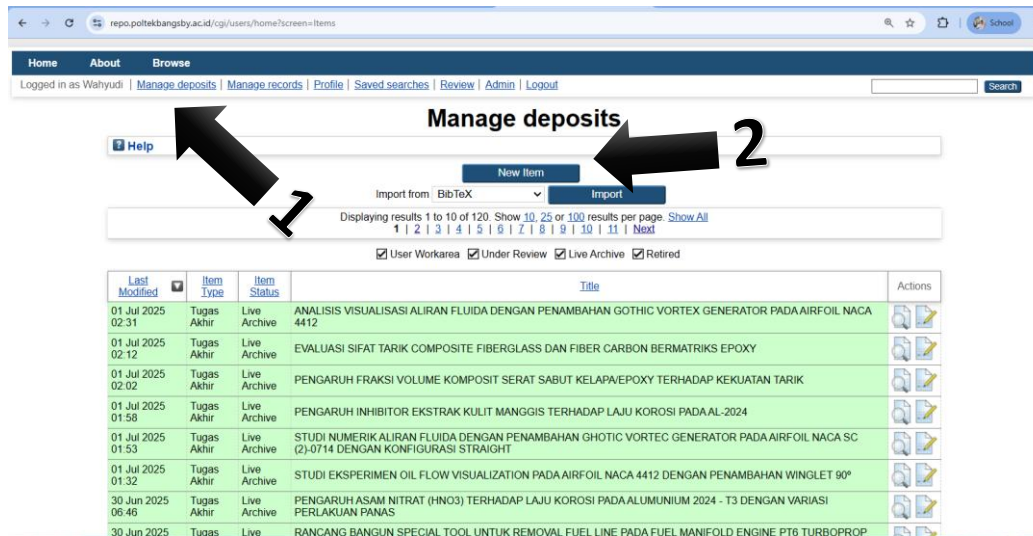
repo.poltekbangsby.ac.id/cgi/users/home?screen=Items

School

Home About Browse

Logged in as Wahyudi | Manage deposits | Manage records | Profile | Saved searches | Review | Admin | Logout

Search

Manage deposits

Help

2

1

New Item

Import from BibTeX Import

Displaying results 1 to 10 of 120. Show 10, 25 or 100 results per page. Show All
1 | 2 | 3 | 4 | 5 | 6 | 7 | 8 | 9 | 10 | 11 | Next

User Workarea Under Review Live Archive Retired

| Last Modified | Item Type | Item Status | Title | Actions |
|---|---|---|---|---|
| 01 Jul 2025 02:31 | Tugas Akhir | Live Archive | ANALISIS VISUALISASI ALIRAN FLUIDA DENGAN PENAMBAHAN GOTHIC VORTEX GENERATOR PADA AIRFOIL NACA 4412 | |
| 01 Jul 2025 02:12 | Tugas Akhir | Live Archive | EVALUASI SIFAT TARIK COMPOSITE FIBERGLASS DAN FIBER CARBON BERMATRIKS EPOXY | |
| 01 Jul 2025 02:02 | Tugas Akhir | Live Archive | PENGARUH FRAKSI VOLUME KOMPOSIT SERAT SABUT KELAPA/EPOXY TERHADAP KEKUATAN TARIK | |
| 01 Jul 2025 01:58 | Tugas Akhir | Live Archive | PENGARUH INHIBITOR EKSTRAK KULIT MANGGIS TERHADAP LAJU KOROSI PADA AL-2024 | |
| 01 Jul 2025 01:53 | Tugas Akhir | Live Archive | STUDI NUMERIK ALIRAN FLUIDA DENGAN PENAMBAHAN GHOTIC VORTEC GENERATOR PADA AIRFOIL NACA SC (2)-0714 DENGAN KONFIGURASI STRAIGHT | |
| 01 Jul 2025 01:32 | Tugas Akhir | Live Archive | STUDI EKSPERIMEN OIL FLOW VISUALIZATION PADA AIRFOIL NACA 4412 DENGAN PENAMBAHAN WINGLET 90° | |
| 30 Jun 2025 06:46 | Tugas Akhir | Live Archive | PENGARUH ASAM NITRAT (HNO3) TERHADAP LAJU KOROSI PADA ALUMUNIUM 2024 - T3 DENGAN VARIASI PERLAKUAN PANAS | |
| 30 Jun 2025 | Tugas | Live | RANCANG BANGUN SPECIAL TOOL UNTUK REMOVAL FUEL LINE PADA FUEL MANIFOLD ENGINE PT6 TURBOPROP | |